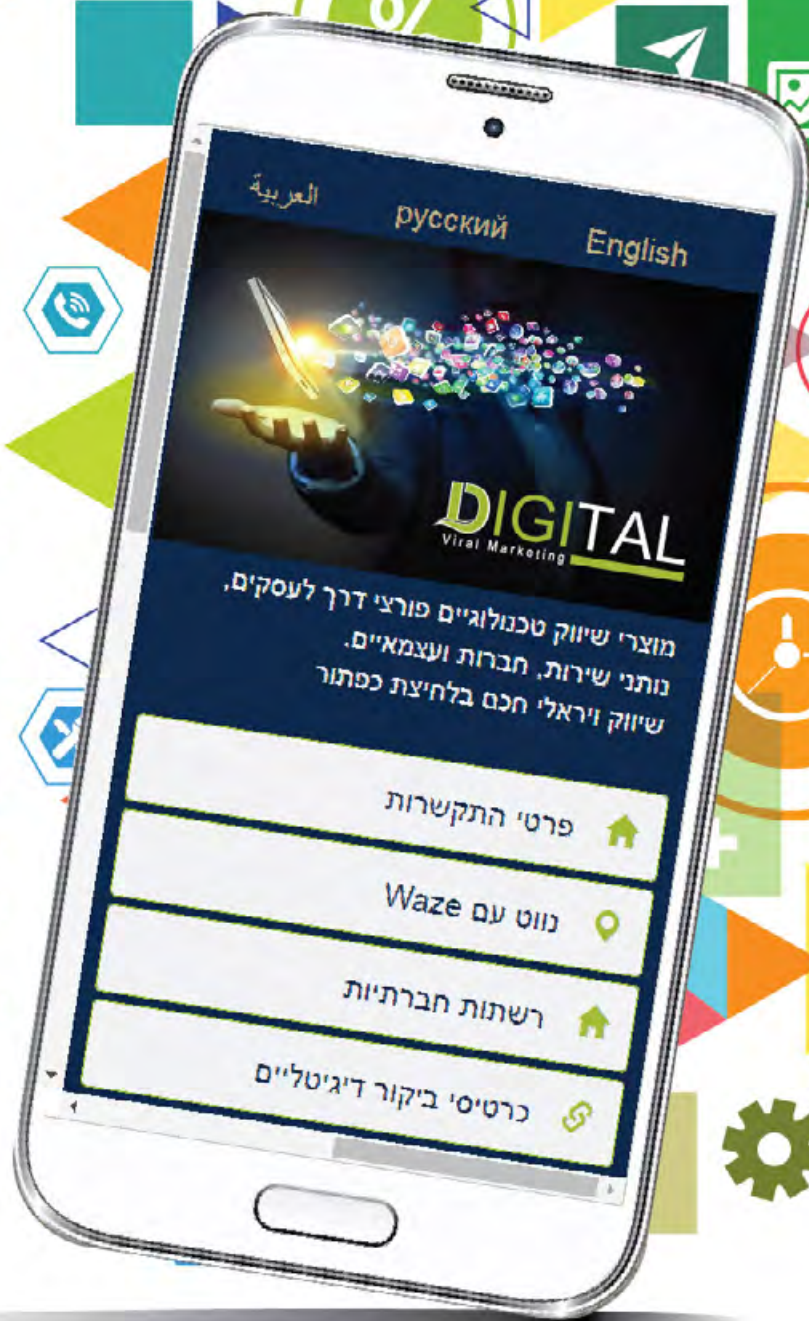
العربية
русский
English

DIGITAL
Viral Marketing

מוצרי שיווק טכנולוגיים פורצי דרך לעסקים, נותני שירות, חברות ועצמאיים.
שיווק ויראלי חכם בלחיצת כפתור

פרטי התקשרות
נווט עם Waze
רשתות חברתיות
כרטיסי ביקור דיגיטליים